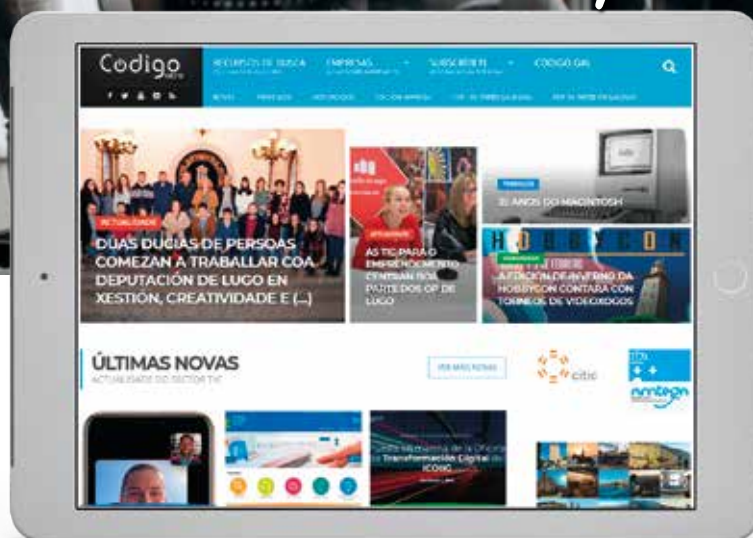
Codigo cero

RECURSOS DE BUSCA

EMPRESAS

SUBSCRÍBETE

CÓDIGO GAL

ACTUALIDADE

DÚAS DUCIAS DE PERSOAS COMEZAN A TRABALLAR COA DEPUTACIÓN DE LUGO EN XESTIÓN, CREATIVIDADE E (...)

AS TIC PARA O EMPRENDEMENTO CENTRAN DOUS PARTES DOS OP DE LUGO

35 ANOS DO MACINTOSH

A EDICIÓN DE INVERNO DA HOBBYCON CONTARÁ CON TORNEOS DE VIDEOXOGOS

HOBBYCON

ÚLTIMAS NOVAS

ACTUALIDADE DO SECTOR TIC

VER MÁIS NOVAS

citic

Transformación Dixital do ICOIIG

nnitegra